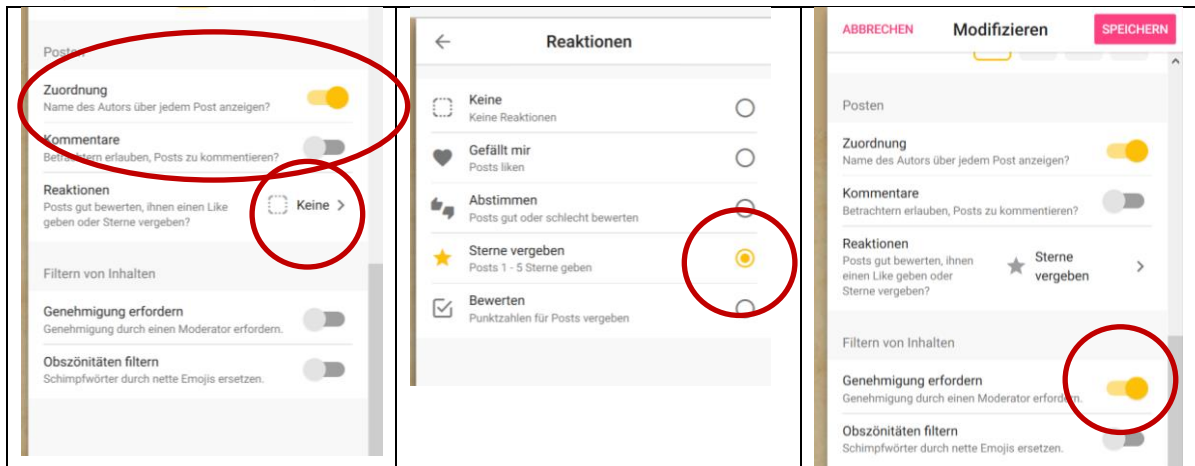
Posten

Zuordnung
Name des Autors über jedem Post anzeigen?

Kommentare
Betrachtern erlauben, Posts zu kommentieren?

Reaktionen
Posts gut bewerten, ihnen einen Like geben oder Sterne vergeben?
Keine >

Filtern von Inhalten

Genehmigung erfordern
Genehmigung durch einen Moderator erfordern.

Obszönitäten filtern
Schimpfwörter durch nette Emojis ersetzen.

←
Reaktionen

Keine
Keine Reaktionen

Gefällt mir
Posts liken

Abstimmen
Posts gut oder schlecht bewerten

Sterne vergeben
Posts 1 - 5 Sterne geben

Bewerten
Punktzahlen für Posts vergeben

ABBRECHEN
Modifizieren
SPEICHERN

Posten

Zuordnung
Name des Autors über jedem Post anzeigen?

Kommentare
Betrachtern erlauben, Posts zu kommentieren?

Reaktionen
Posts gut bewerten, ihnen einen Like geben oder Sterne vergeben?
Sterne vergeben >

Filtern von Inhalten

Genehmigung erfordern
Genehmigung durch einen Moderator erfordern.

Obszönitäten filtern
Schimpfwörter durch nette Emojis ersetzen.